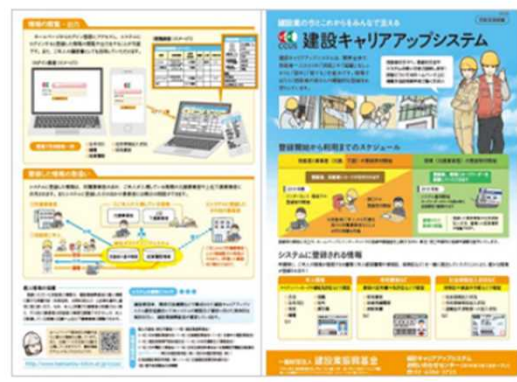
情報の閲覧・出力

登録した情報の取扱い

建設業の今とこれからをみんなで支える

建設キャリアアップシステム

登録開始から利用までのスケジュール

システムに登録される情報

一般財団法人 建設業振興基金

建設キャリアアップシステム